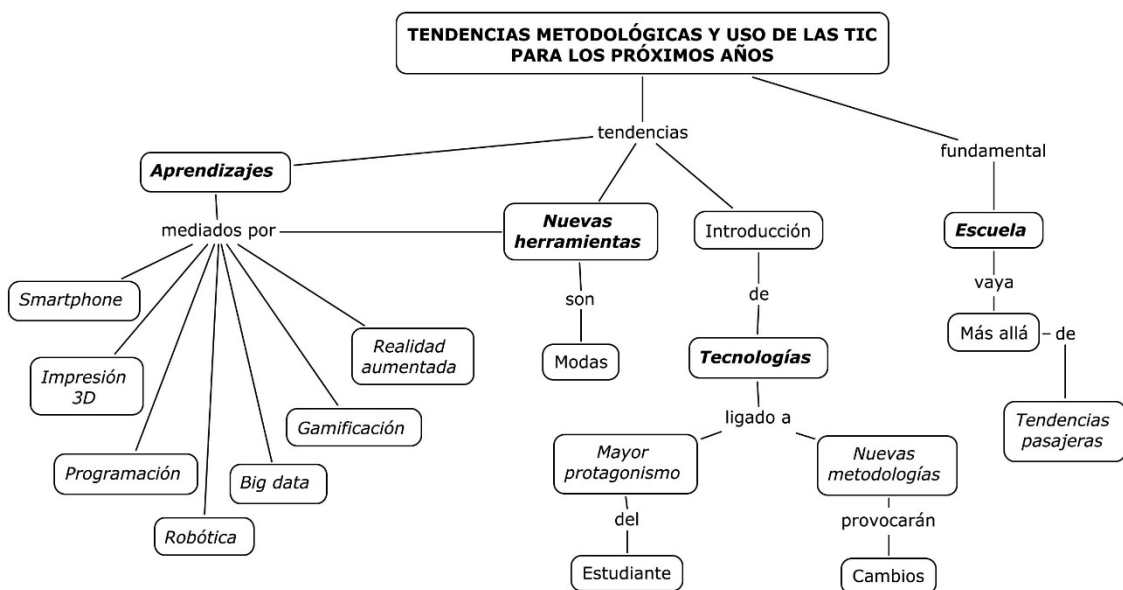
TENDENCIAS METODOLÓGICAS Y USO DE LAS TIC PARA LOS PRÓXIMOS AÑOS

tendencias

Aprendizajes

mediados por

Smartphone

Impresión 3D

Programación

Robótica

Big data

Gamificación

Realidad aumentada

Nuevas herramientas

son

Modas

Introducción

de

Tecnologías

ligado a

Mayor protagonismo

del

Estudiante

Nuevas metodologías

provocarán

Cambios

fundamental

Escuela

vaya

Más allá

de

Tendencias pasajeras